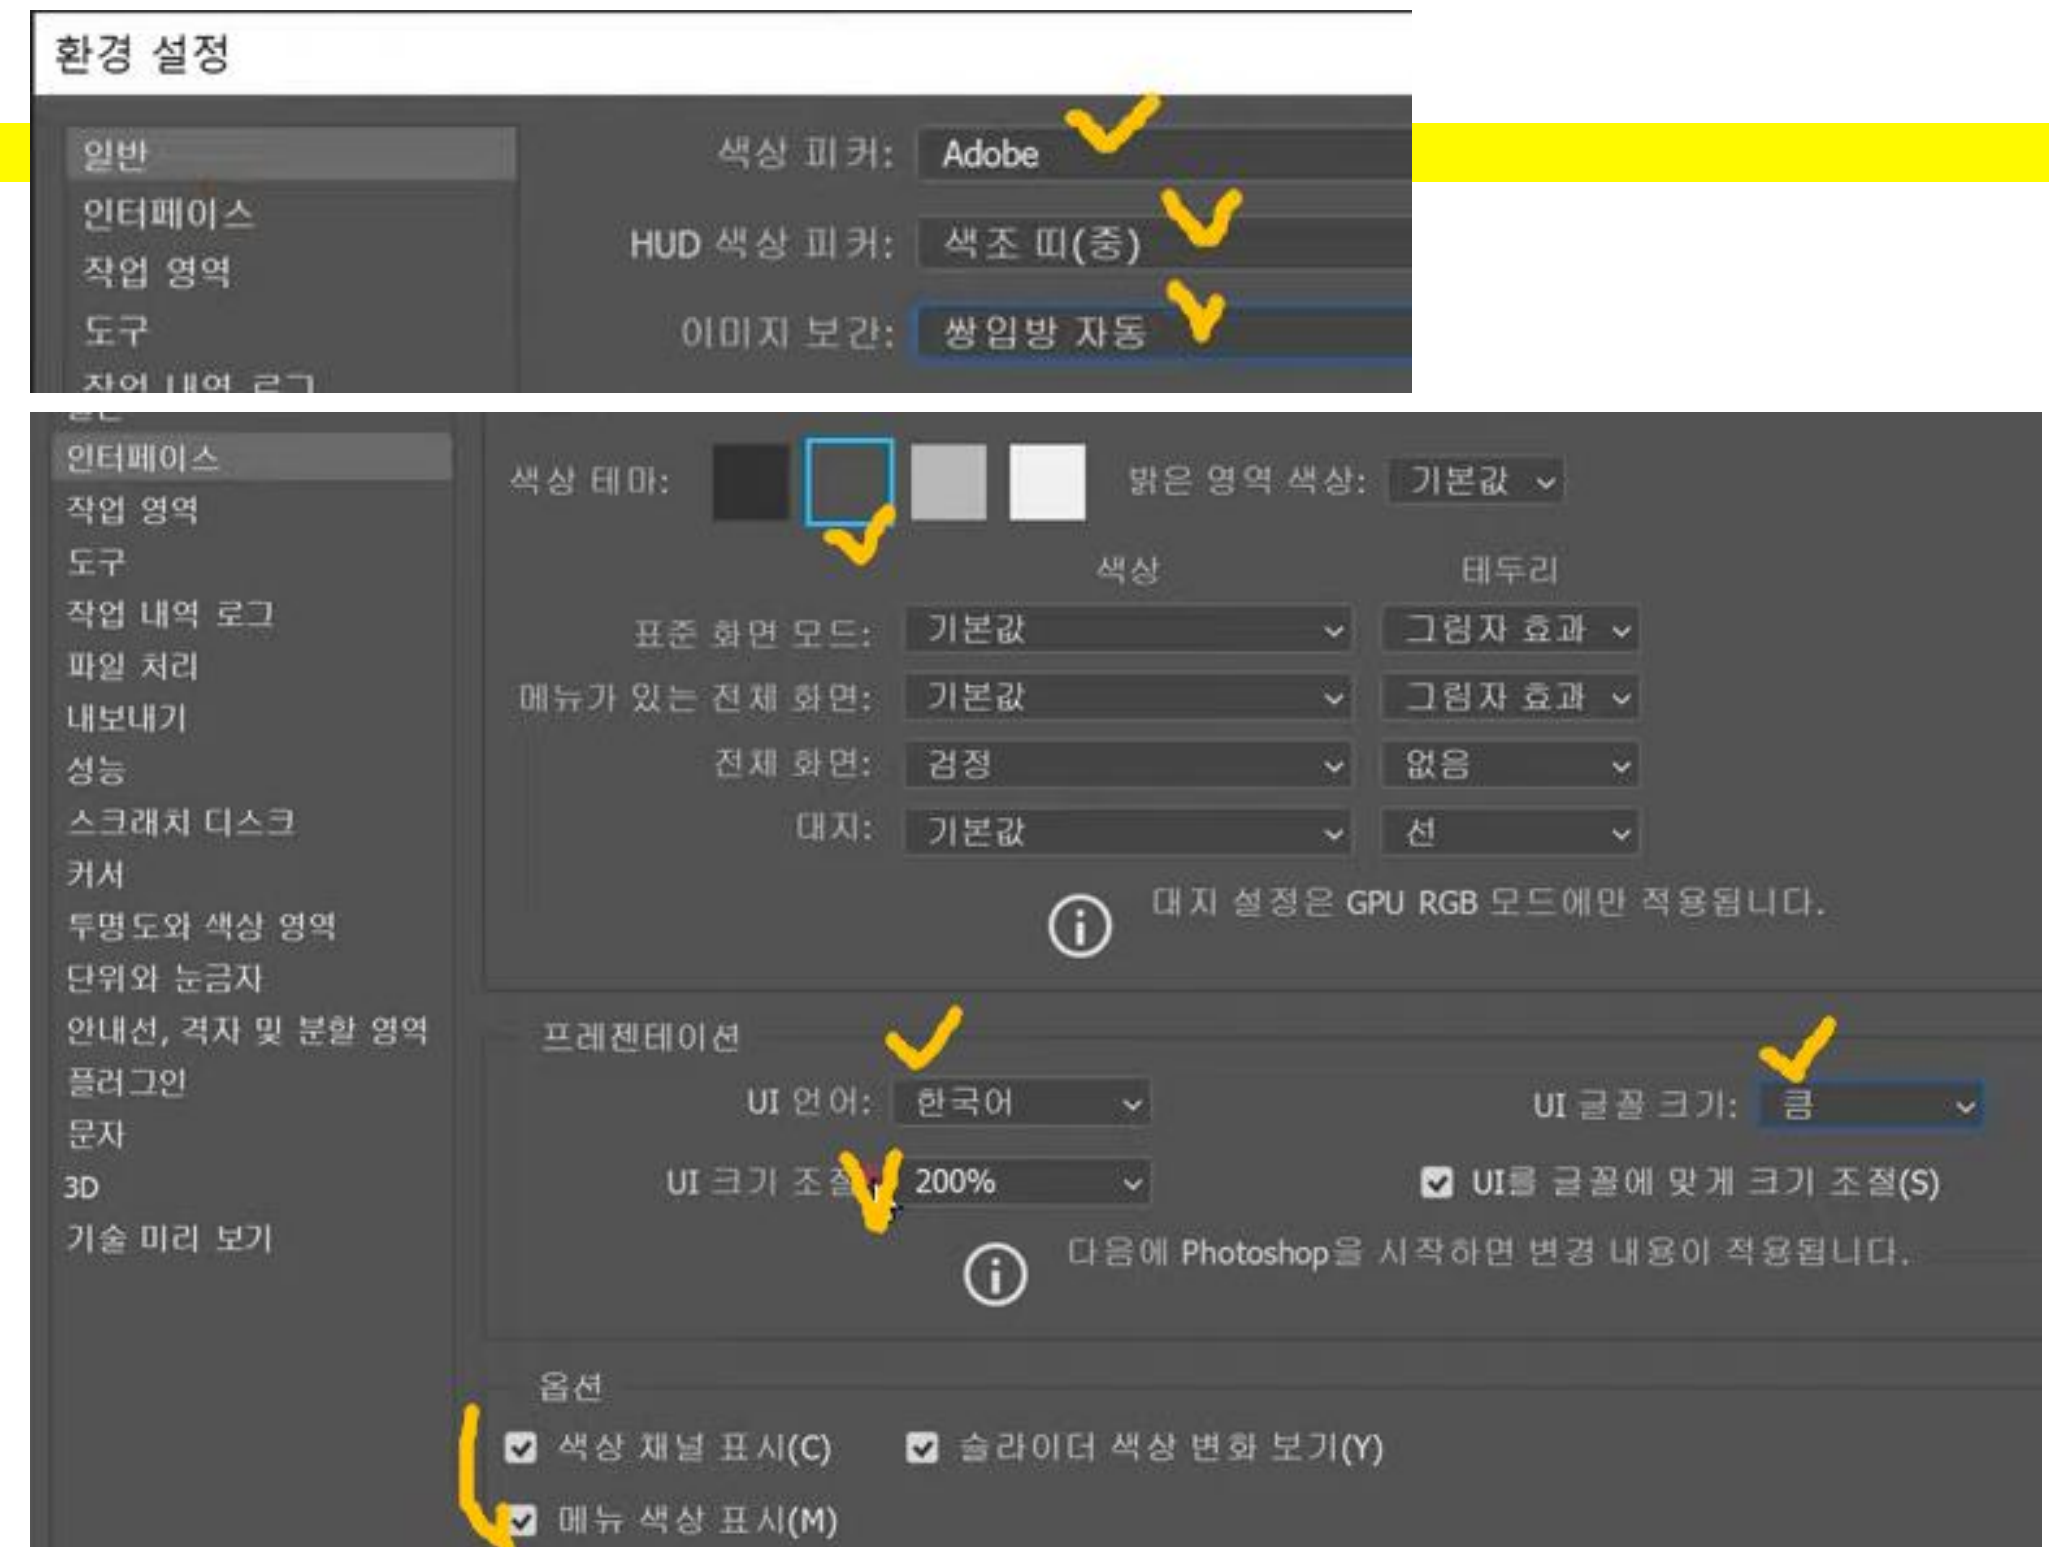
환경 설정

일반
인터페이스
작업 영역
도구
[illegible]

색상 피커: Adobe
HUD 색상 피커: 색조 띠(중)
이미지 보간: 쌍입방 자동

인터페이스
작업 영역
도구
작업 내역 로그
파일 처리
내보내기
성능
스크래치 디스크
커서
투명도와 색상 영역
단위와 눈금자
안내선, 격자 및 분할 영역
플러그인
문자
3D
기술 미리 보기

색상 테마:
밝은 영역 색상: 기본값

| | 색상 | 테두리 |
|---|---|---|
| 표준 화면 모드: | 기본값 | 그림자 효과 |
| 메뉴가 있는 전체 화면: | 기본값 | 그림자 효과 |
| 전체 화면: | 검정 | 없음 |
| 대지: | 기본값 | 선 |

대지 설정은 GPU RGB 모드에만 적용됩니다.

프레젠테이션
UI 언어: 한국어
UI 글꼴 크기: 큼
UI 크기 조절: 200%
UI를 글꼴에 맞게 크기 조절(S)
다음에 Photoshop을 시작하면 변경 내용이 적용됩니다.

옵션
색상 채널 표시(C)
슬라이더 색상 변화 보기(Y)
메뉴 색상 표시(M)